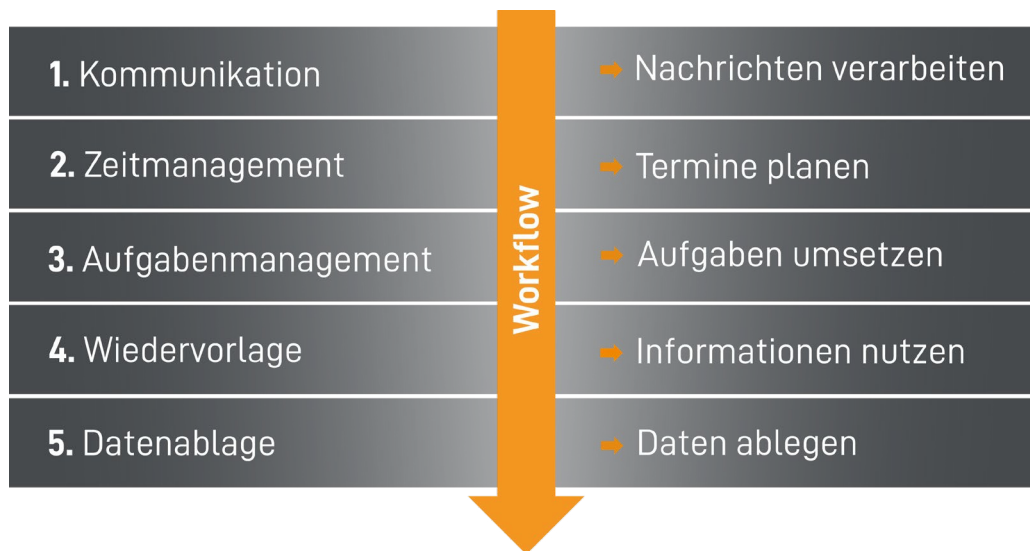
1. Kommunikation ➡ Nachrichten verarbeiten

2. Zeitmanagement ➡ Termine planen

3. Aufgabenmanagement ➡ Aufgaben umsetzen

4. Wiedervorlage ➡ Informationen nutzen

5. Datenablage ➡ Daten ablegen

Workflow